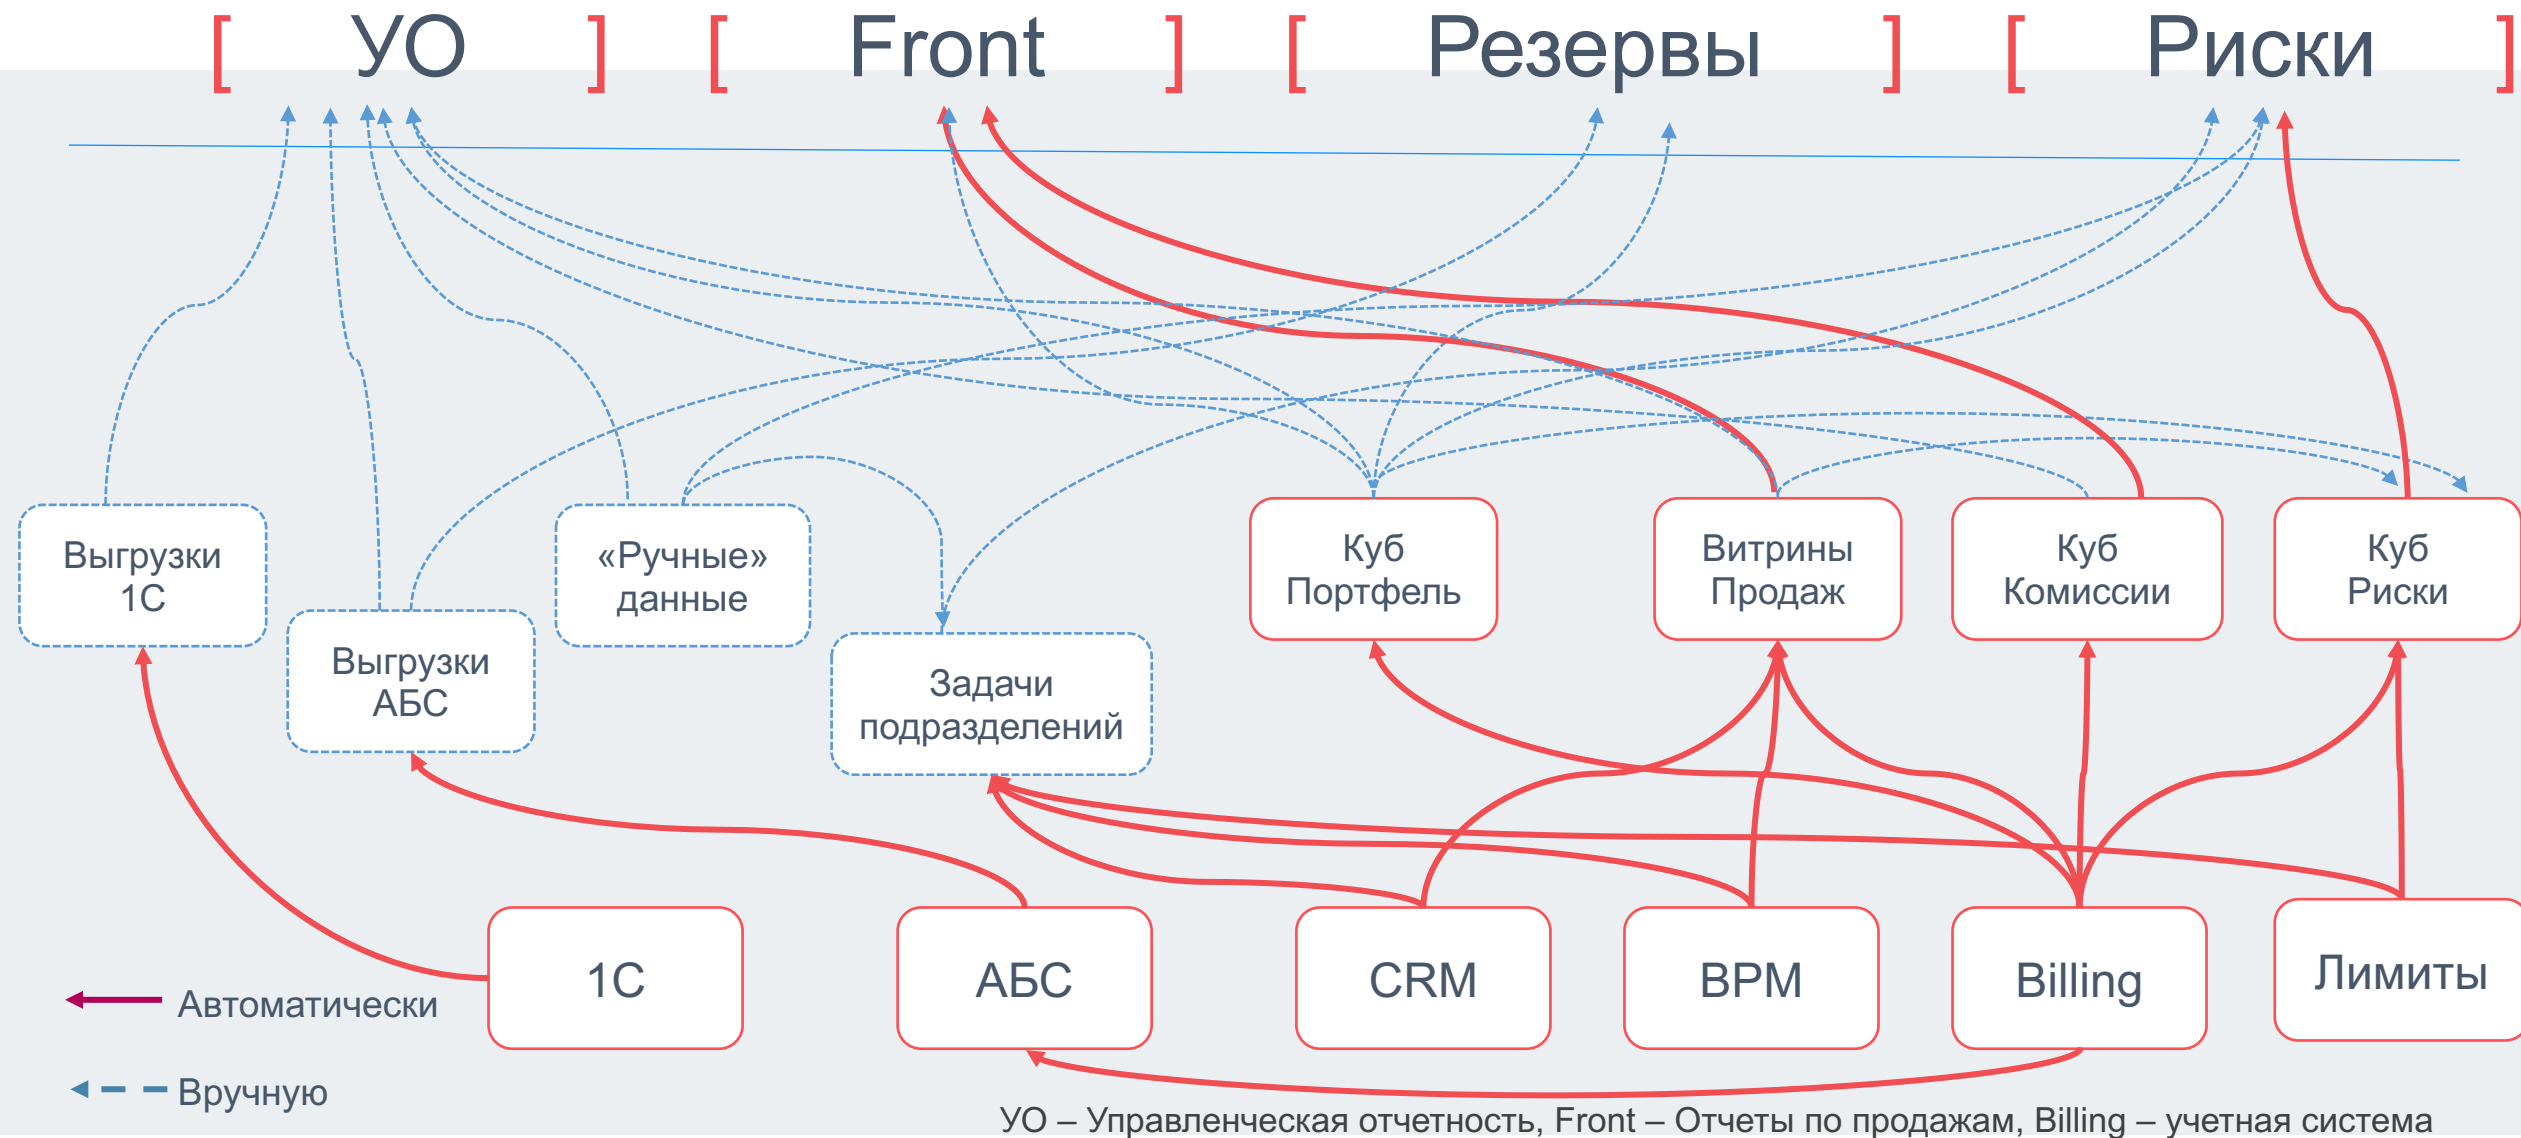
[ УО ] [ Front ] [ Резервы ] [ Риски ]

Выгрузки 1С

Выгрузки АБС

«Ручные» данные

Задачи подразделений

Куб Портфель

Витрины Продаж

Куб Комиссии

Куб Риски

1С

АБС

CRM

BPM

Billing

Лимиты

Автоматически

Вручную

УО – Управленческая отчетность, Front – Отчеты по продажам, Billing – учетная система